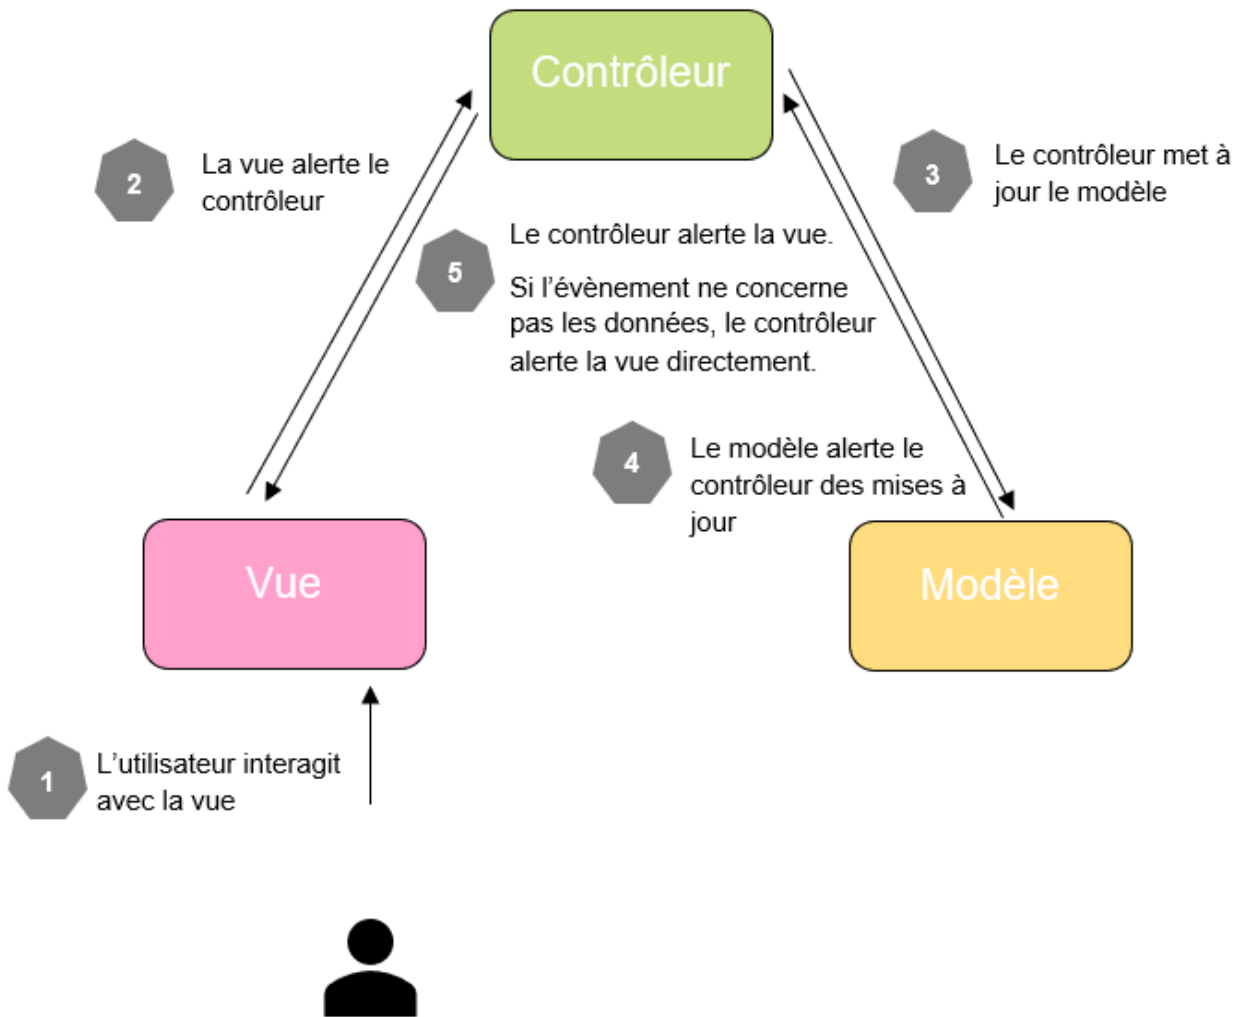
Contrôleur

2

La vue alerte le contrôleur

3

Le contrôleur met à jour le modèle

5

Le contrôleur alerte la vue.

Si l'évènement ne concerne pas les données, le contrôleur alerte la vue directement.

4

Le modèle alerte le contrôleur des mises à jour

Vue

Modèle

1

L'utilisateur interagit avec la vue